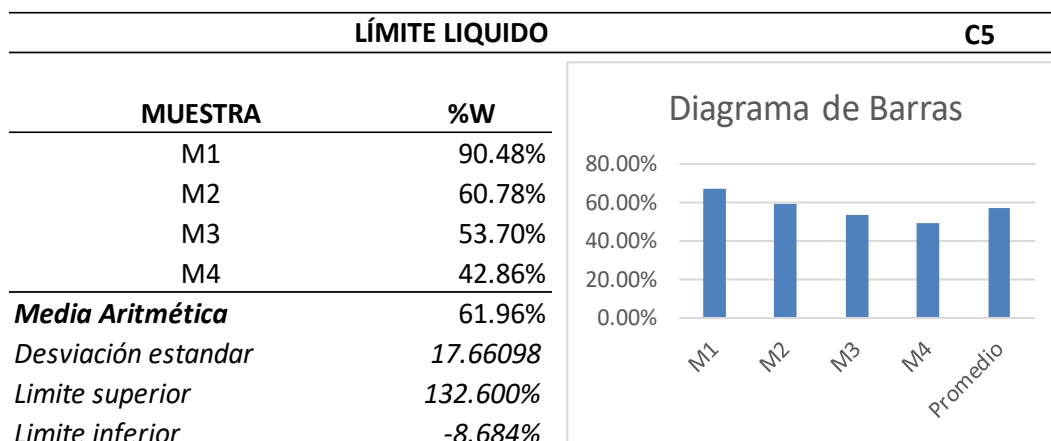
LÍMITE LIQUIDO C5

| MUESTRA | %W |
|---|---|
| M1 | 90.48% |
| M2 | 60.78% |
| M3 | 53.70% |
| M4 | 42.86% |
| ***Media Aritmética*** | 61.96% |
| *Desviación estandar* | *17.66098* |
| *Limite superior* | *132.600%* |
| *Limite inferior* | *-8.684%* |

Diagrama de Barras

80.00%
60.00%
40.00%
20.00%
0.00%

M1 M2 M3 M4 Promedio